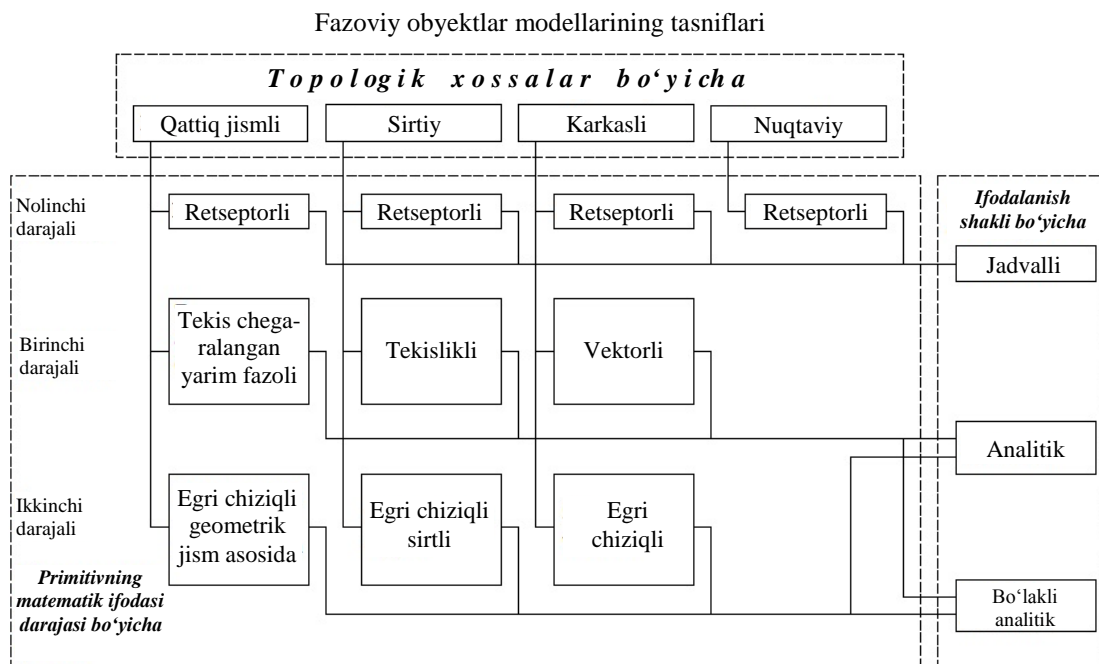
Fazoviy obyektlar modellarining tasniflari

*T o p o l o g i k   x o s s a l a r   b o‘ y i c h a*

Qattiq jismli

Sirtiy

Karkasli

Nuqtaviy

Nolinchi darajali

Retseptorli

Retseptorli

Retseptorli

Retseptorli

*Ifodalanish shakli bo‘yicha*

Jadvalli

Birinchi darajali

Tekis chegaralangan yarim fazoli

Tekislikli

Vektorli

Analitik

Ikkinchi darajali

Egri chiziqli geometrik jism asosida

Egri chiziqli sirtli

Egri chiziqli

*Primitivning matematik ifodasi darajasi bo‘yicha*

Bo‘lakli analitik